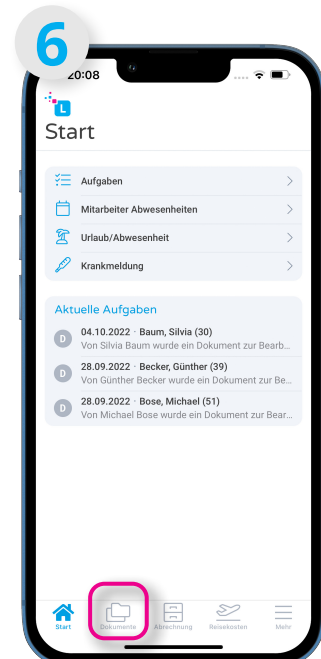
6

20:08

L

Start

Aufgaben

Mitarbeiter Abwesenheiten

Urlaub/Abwesenheit

Krankmeldung

Aktuelle Aufgaben

D 04.10.2022 · Baum, Silvia (30)
Von Silvia Baum wurde ein Dokument zur Bearb...

D 28.09.2022 · Becker, Günther (39)
Von Günther Becker wurde ein Dokument zur Be...

D 28.09.2022 · Bose, Michael (51)
Von Michael Bose wurde ein Dokument zur Bear...

Start Dokumente Abrechnung Reisekosten Mehr